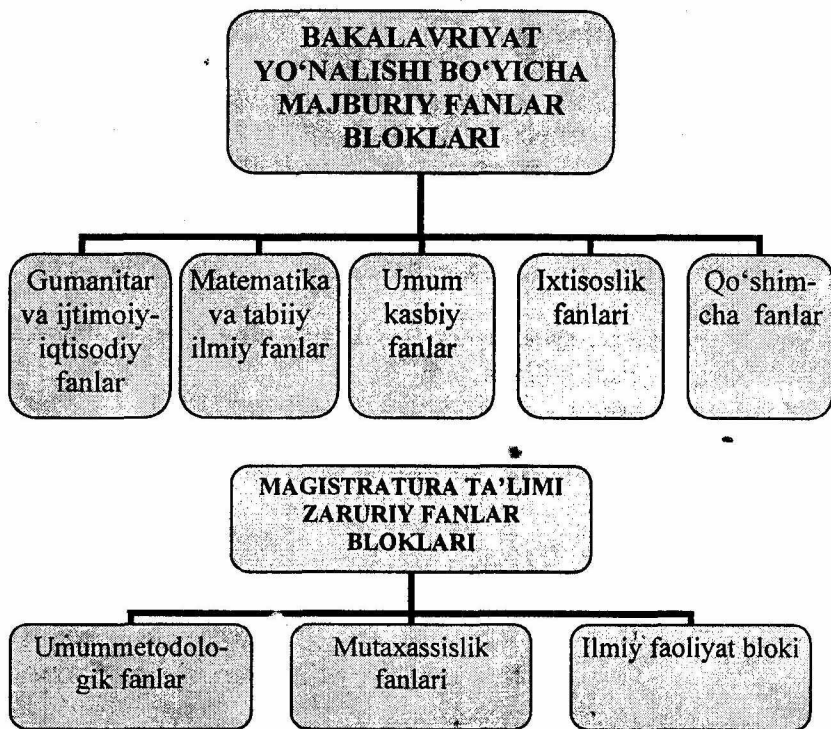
BAKALAVRIYAT YO'NALISHI BO'YICHA MAJBURIY FANLAR BLOKLARI

Gumanitar va ijtimoiy-iqtisodiy fanlar

Matematika va tabiiy ilmiy fanlar

Umum kasbiy fanlar

Ixtisoslik fanlari

Qo'shimcha fanlar

MAGISTRATURA TA'LIMI ZARURIY FANLAR BLOKLARI

Umummetodologik fanlar

Mutaxassislik fanlari

Ilmiy faoliyat bloki